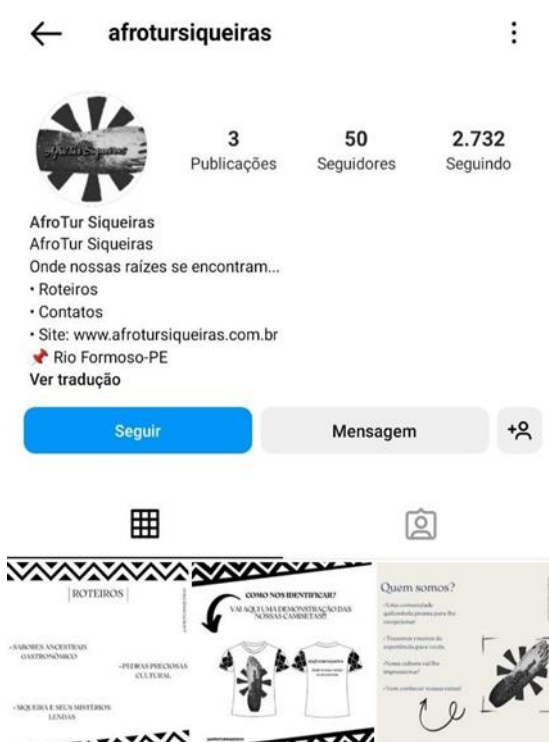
afrotursiqueiras

AfroTur Siqueiras

3
Publicações

50
Seguidores

2.732
Seguindo

AfroTur Siqueiras
AfroTur Siqueiras
Onde nossas raízes se encontram...
• Roteiros
• Contatos
• Site: www.afrotursiqueiras.com.br
📌 Rio Formoso-PE
Ver tradução

Seguir

Mensagem

ROTEIROS

-SABORES ANCESTRAIS GASTRONÔMICO

-PEDRAS PRECIOSAS CULTURAL

-SIQUEIRA E SEUS MISTÉRIOS LENDAS

COMO NOS IDENTIFICAR?

VAI AQUI UMA DEMONSTRAÇÃO DAS NOSSAS CAMISETAS!!

Quem somos?

-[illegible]

-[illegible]

-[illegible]

-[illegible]